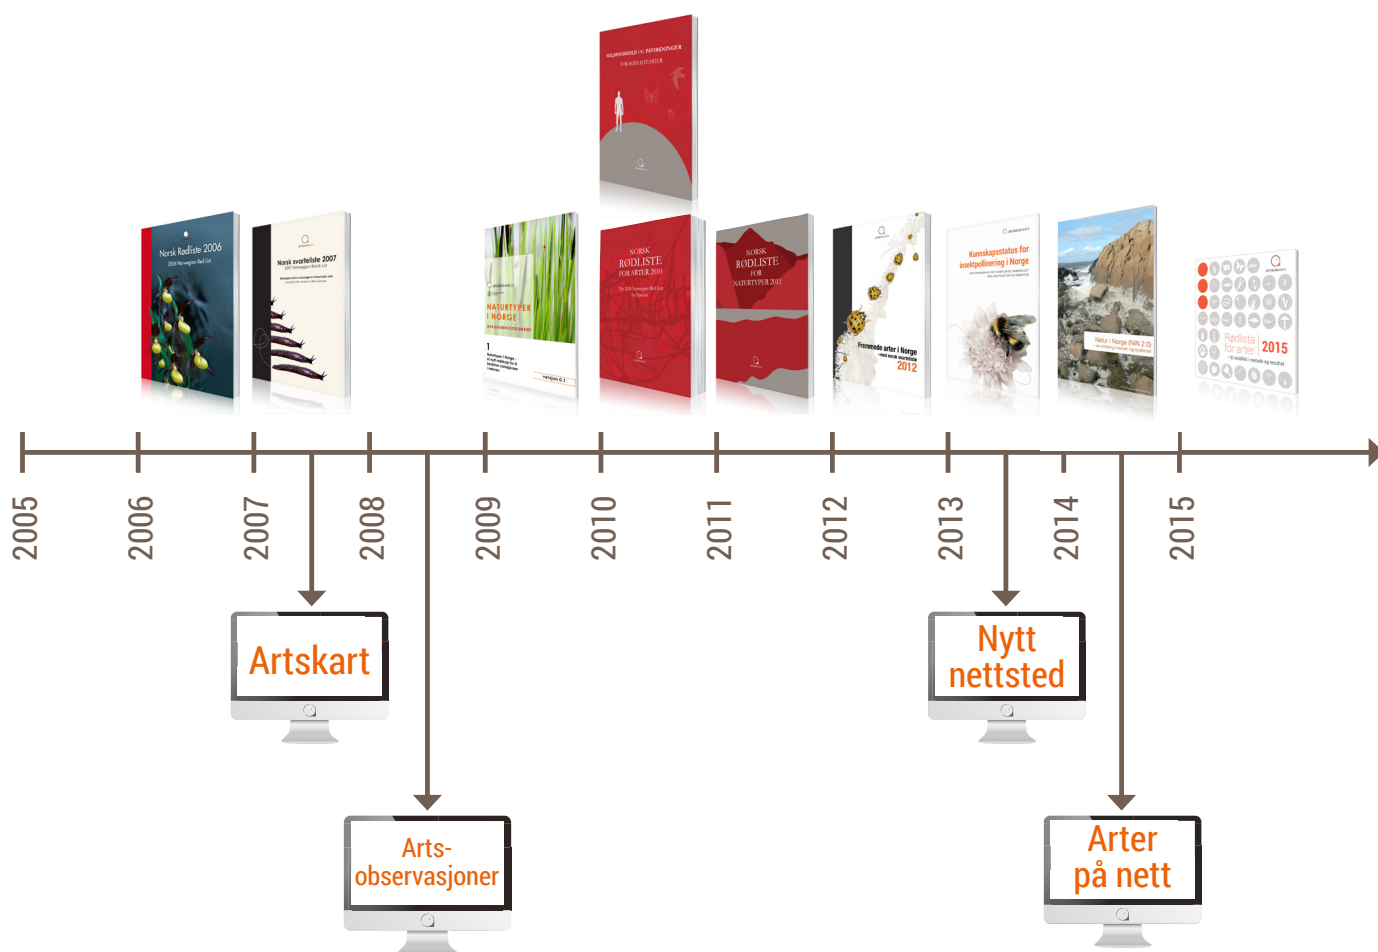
MILJØFORHOLD OG PÅVIRKNINGER
FOR RØDLISTEARTER

Norsk Rødliste 2006
2006 Norwegian Red List

Norsk svarteliste 2007
2007 Norwegian Black List

NATURTYPER I NORGE

versjon 0.1

NORSK RØDLISTE FOR ARTER 2010
The 2010 Norwegian Red List for Species

NORSK RØDLISTE FOR NATURTYPER 2011

Fremmede arter i Norge
– med norsk svarteliste
2012

Kunnskapsstatus for insektpollinering i Norge

Natur i Norge (NiN 2.0)

Rødlista for arter 2015

2005
2006
2007
2008
2009
2010
2011
2012
2013
2014
2015

Artskart

Arts-
observasjoner

Nytt
nettsted

Arter
på nett